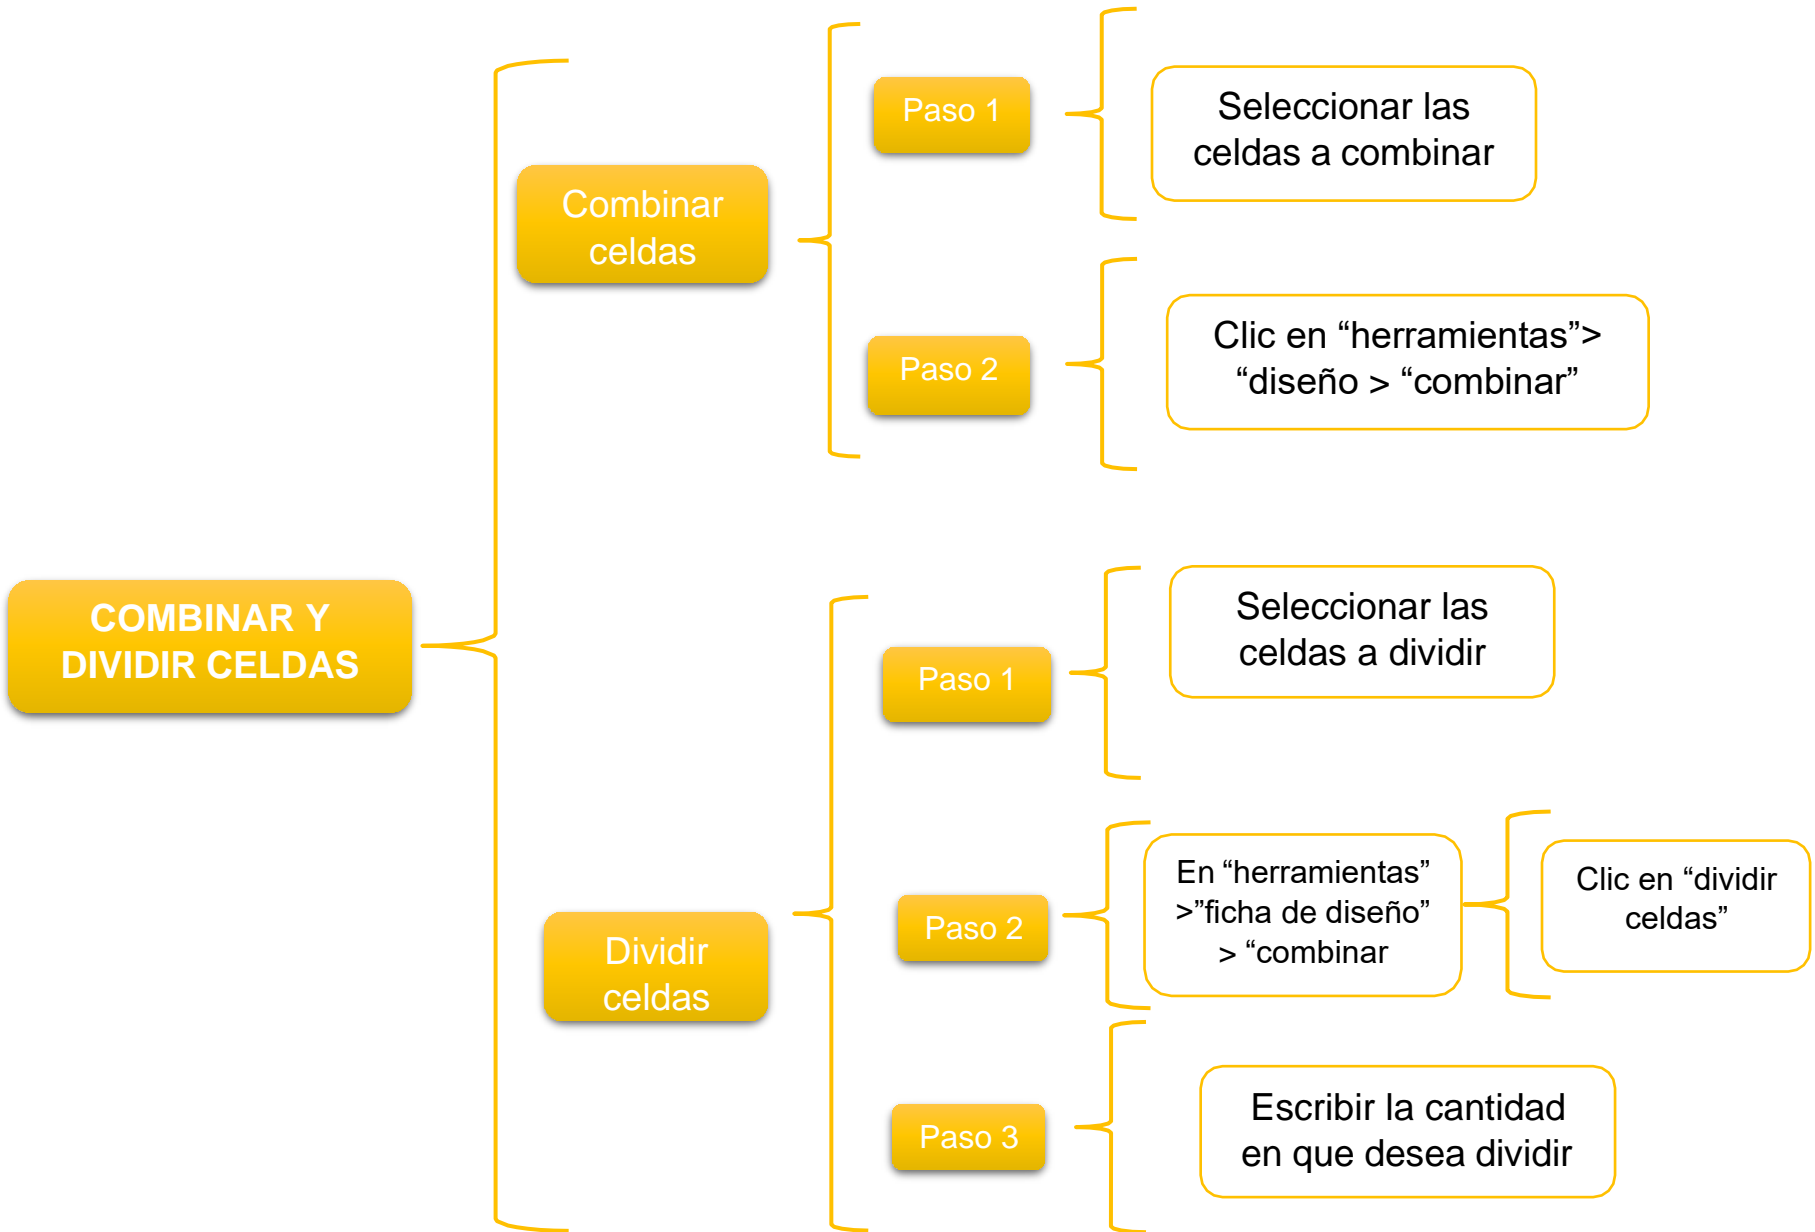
COMBINAR Y DIVIDIR CELDAS

Combinar celdas

Paso 1

Seleccionar las celdas a combinar

Paso 2

Clic en “herramientas”> “diseño > “combinar”

Dividir celdas

Paso 1

Seleccionar las celdas a dividir

Paso 2

En “herramientas” >”ficha de diseño” > “combinar

Clic en “dividir celdas”

Paso 3

Escribir la cantidad en que desea dividir